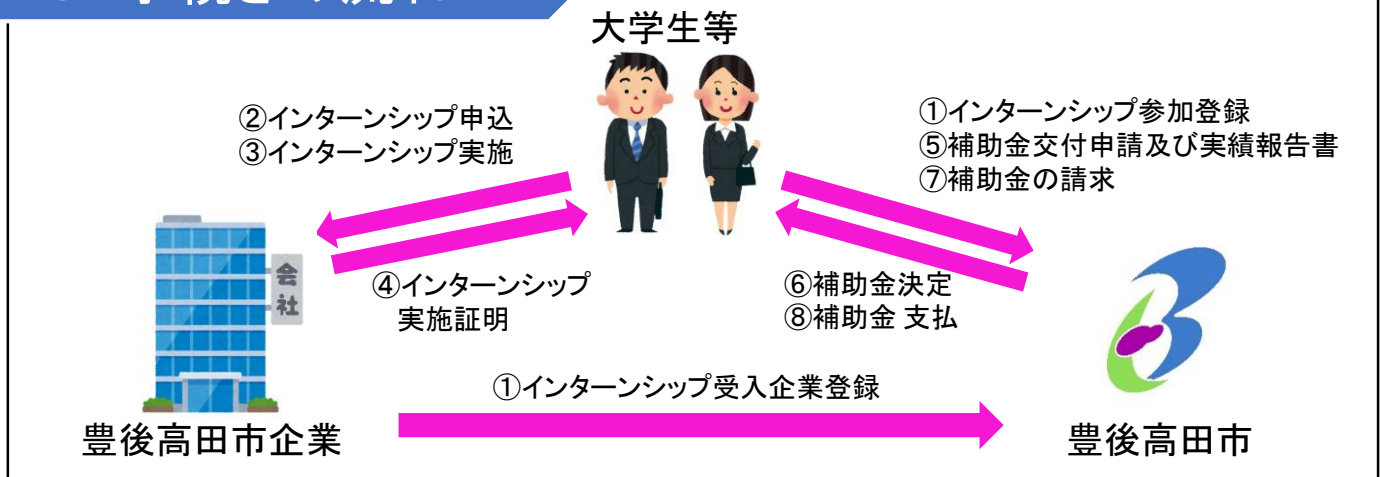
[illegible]

大学生等

②インターンシップ申込
③インターンシップ実施

①インターンシップ参加登録
⑤補助金交付申請及び実績報告書
⑦補助金の請求

会社

④インターンシップ実施証明

⑥補助金決定
⑧補助金 支払

①インターンシップ受入企業登録

豊後高田市企業

豊後高田市